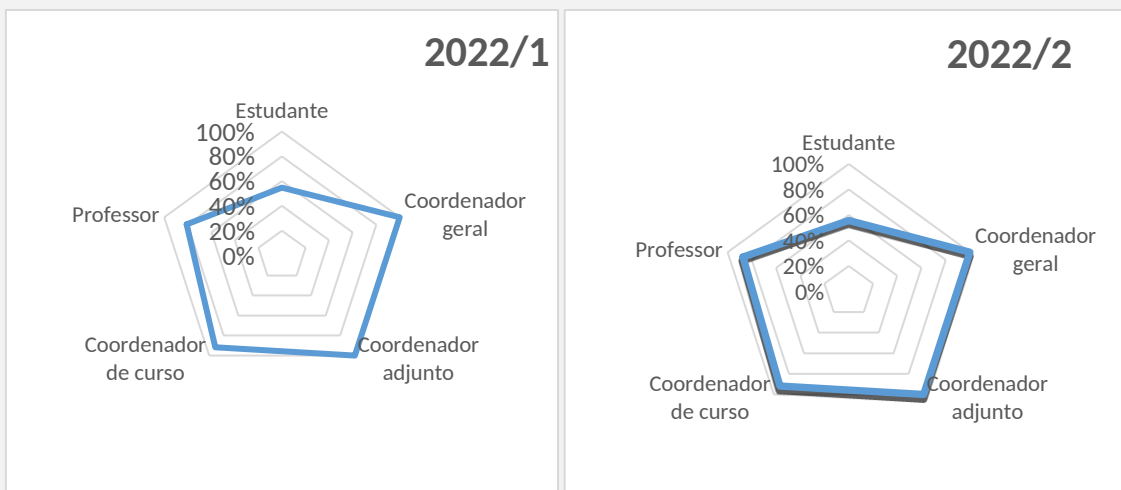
2022/1

Estudante
100%
80%
60%
40%
20%
0%
Coordenador geral
Coordenador adjunto
Coordenador de curso
Professor

2022/2

Estudante
100%
80%
60%
40%
20%
0%
Coordenador geral
Coordenador adjunto
Coordenador de curso
Professor